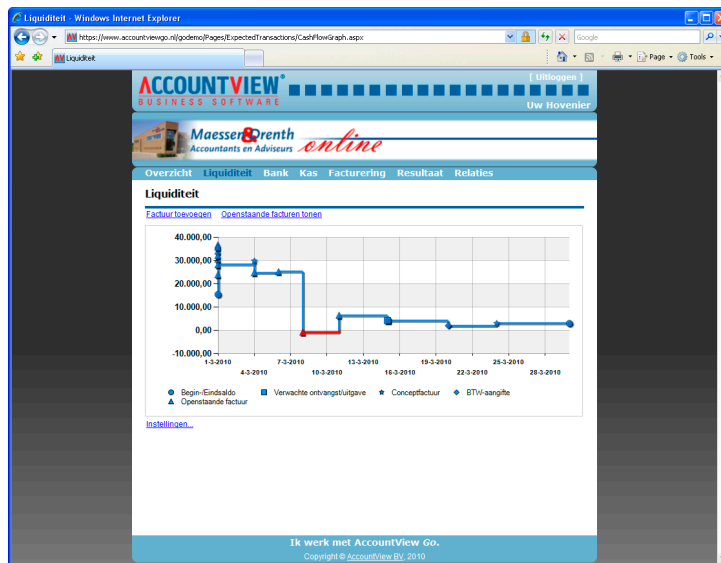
Liquiditeit - Windows Internet Explorer

https://www.accountviewgo.nl/godemo/Pages/ExpectedTransactions/CashFlowGraph.aspx

Google

Liquiditeit

Page ▾ Tools ▾

ACCOUNTVIEW®
BUSINESS SOFTWARE

[ Uitloggen ]

Uw Hovenier

Maesser&Drenth
Accountants en Adviseurs online

Overzicht Liquiditeit Bank Kas Facturering Resultaat Relaties

Liquiditeit

Factuur toevoegen Openstaande facturen tonen

40.000,00
30.000,00
20.000,00
10.000,00
0,00
-10.000,00

1-3-2010
4-3-2010
7-3-2010
10-3-2010
13-3-2010
16-3-2010
19-3-2010
22-3-2010
25-3-2010
28-3-2010

Begin-/Eindsaldo
Verwachte ontvangst/uitgave
Conceptfactuur
BTW-aangifte
Openstaande factuur

Instellingen...

Ik werk met AccountView Go.

Copyright © AccountView BV, 2010